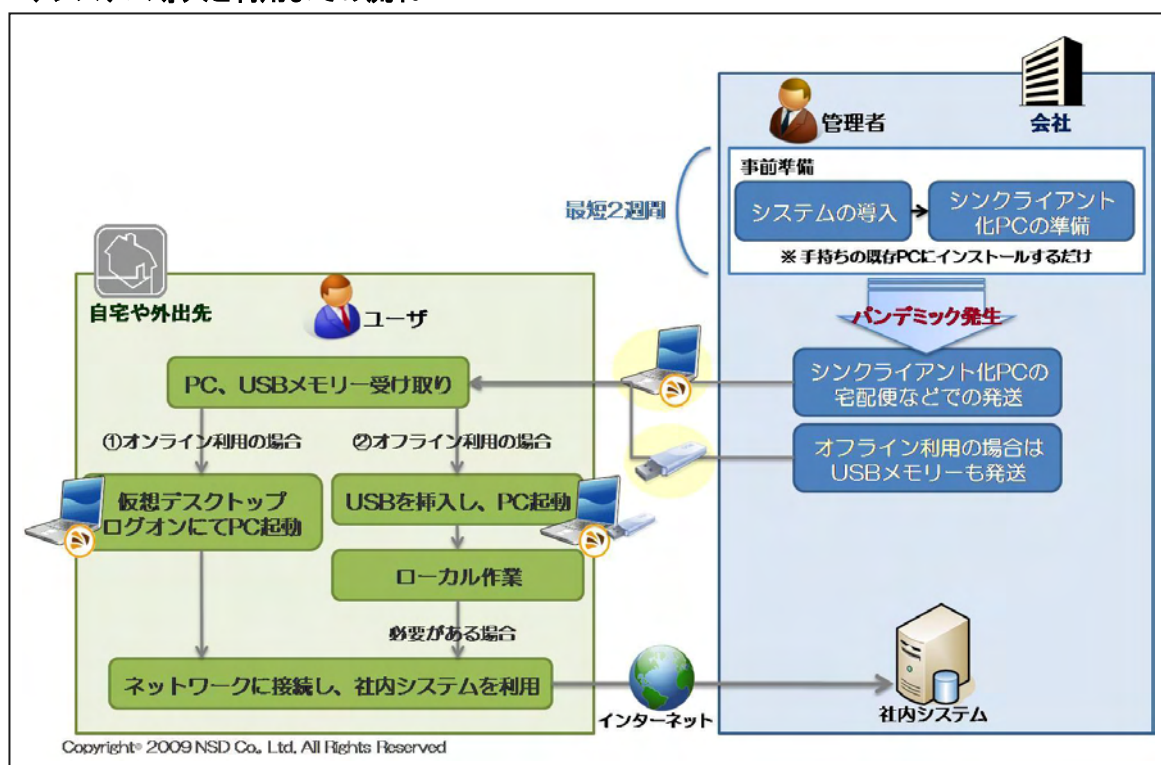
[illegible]

管理者

会社

事前準備

最短2週間

システムの導入

シンクライアント化PCの準備

※手持ちの既存PCにインストールするだけ

自宅や外出先

ユーザ

パンデミック発生

PC、USBメモリー受け取り

シンクライアント化PCの宅配便などでの発送

①オンライン利用の場合

②オフライン利用の場合

オフライン利用の場合はUSBメモリーも発送

仮想デスクトップログオンにてPC起動

USBを挿入し、PC起動

ローカル作業

必要がある場合

ネットワークに接続し、社内システムを利用

インターネット

社内システム

Copyright© 2009 NSD Co., Ltd. All Rights Reserved